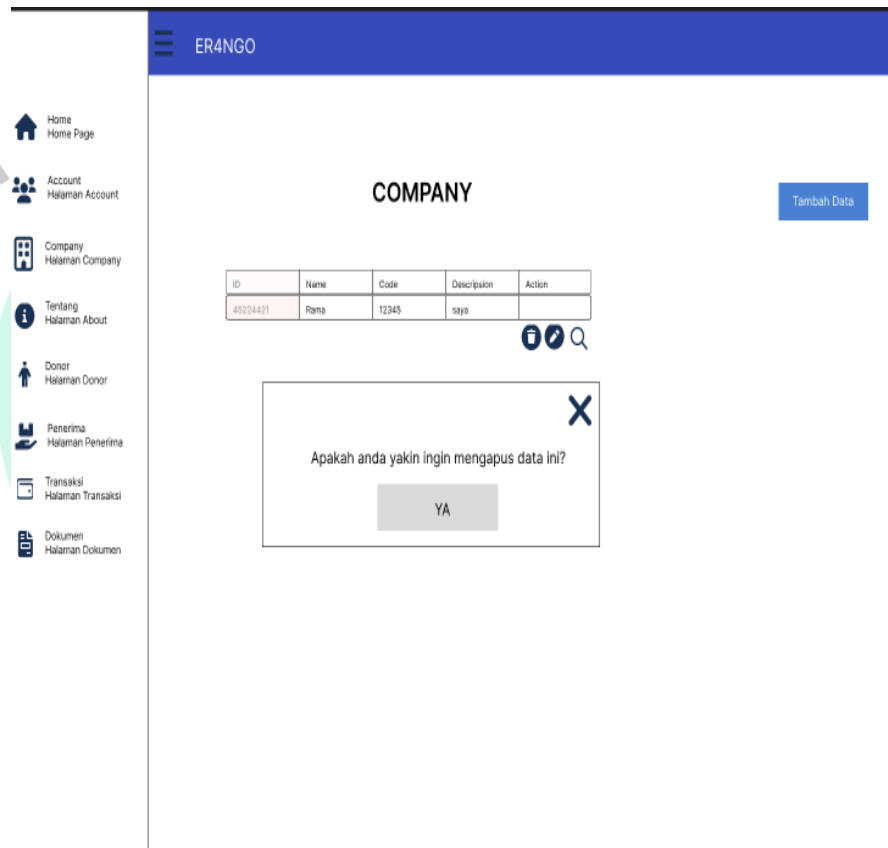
ER4NGO

Home
Home Page

Account
Halaman Account

Company
Halaman Company

Tentang
Halaman About

Donor
Halaman Donor

Penerima
Halaman Penerima

Transaksi
Halaman Transaksi

Dokumen
Halaman Dokumen

COMPANY

Tambah Data

| ID | Name | Code | Descripsion | Action |
|---|---|---|---|---|
| 45224421 | Rama | 12345 | saya | |

X

Apakah anda yakin ingin mengapus data ini?

YA